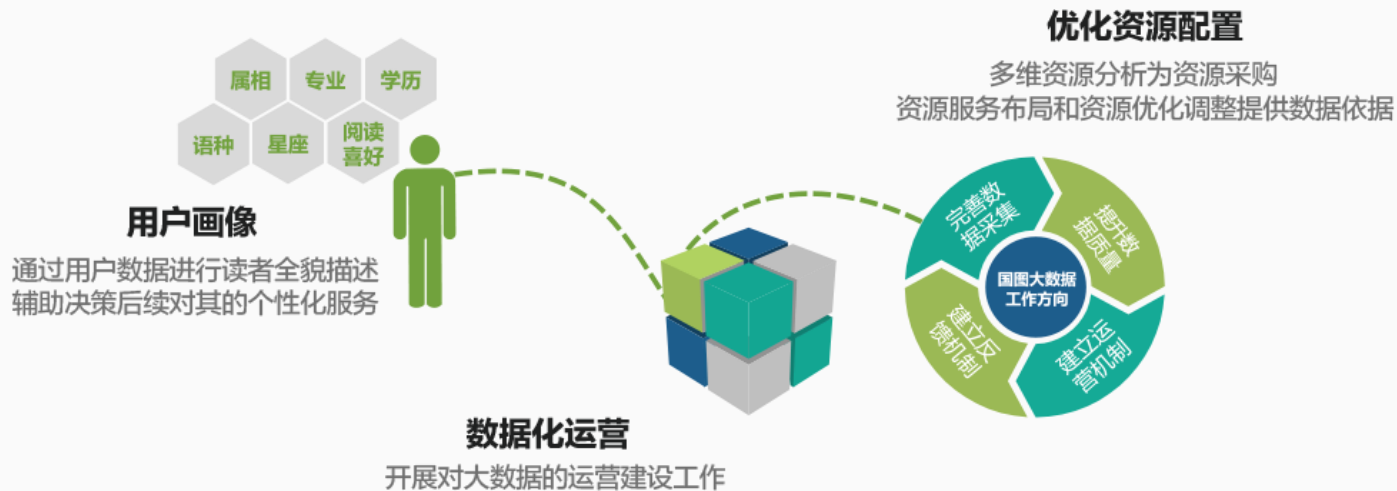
属相
专业
学历
语种
星座
阅读喜好

用户画像
通过用户数据进行读者全貌描述
辅助决策后续对其的个性化服务

优化资源配置
多维资源分析为资源采购
资源服务布局和资源优化调整提供数据依据

完善数据采集
提升数据质量
国图大数据工作方向
建立反馈机制
建立运营机制

数据化运营
开展对大数据的运营建设工作